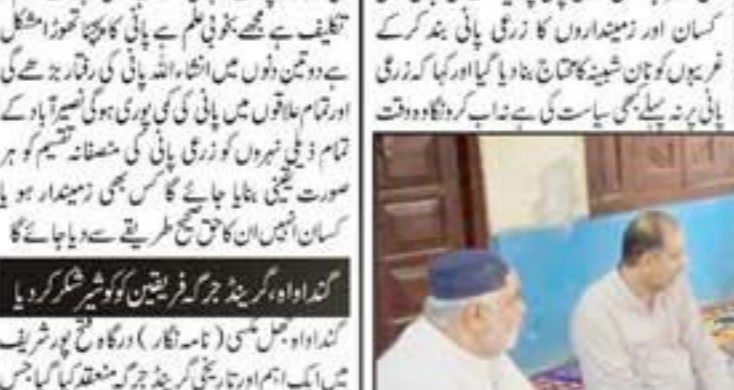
تکلیف ہے مجھے بخوبی علم ہے پانی کا مسئلہ تھوڑا مشکل ہے دو تین دنوں میں انشاء اللہ پانی کی رفتار بڑھے گی اور تمام علاقوں میں پانی کی کمی پوری ہوگی نصیر آباد کے تمام ذیلی نہروں کو زرعی پانی کی منصفانہ تقسیم کو ہر صورت یقینی بنایا جائے گا کسی بھی زمیندار ہو یا کسان انہیں ان کا حق صحیح طریقے سے دیا جائے گا

گنداواہ، گرینڈ جرگہ فریقین کو شیر شکر کر دیا

گنداواہ جل مگسی (نامہ نگار) درگاہ فتح پور شریف میں ایک اہم اور تاریخی گرینڈ جرگہ منعقد کیا گیا جس

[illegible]
کسان اور زمینداروں کا زرعی پانی بند کر کے غریبوں کو نان شبینہ کا محتاج بنا دیا گیا اور کہا کہ زرعی پانی پر نہ پہلے کبھی سیاست کی ہے نہ اب کروں گا وہ وقت